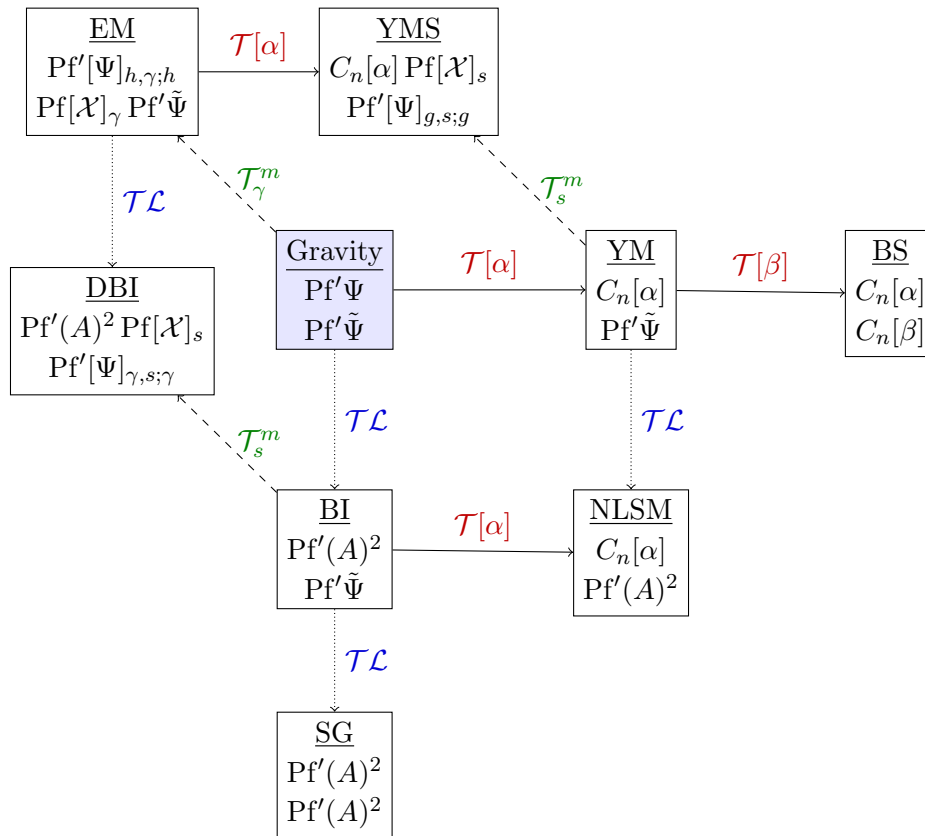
EM
$\mathrm{Pf}'[\Psi]_{h,\gamma;h}$
$\mathrm{Pf}[\mathcal{X}]_\gamma \, \mathrm{Pf}'\tilde{\Psi}$

$\mathcal{T}[\alpha]$

YMS
$C_n[\alpha]\,\mathrm{Pf}[\mathcal{X}]_s$
$\mathrm{Pf}'[\Psi]_{g,s;g}$

$\mathcal{T}\mathcal{L}$

$\mathcal{T}^m_\gamma$

$\mathcal{T}^m_s$

DBI
$\mathrm{Pf}'(A)^2\,\mathrm{Pf}[\mathcal{X}]_s$
$\mathrm{Pf}'[\Psi]_{\gamma,s;\gamma}$

Gravity
$\mathrm{Pf}'\Psi$
$\mathrm{Pf}'\tilde{\Psi}$

$\mathcal{T}[\alpha]$

YM
$C_n[\alpha]$
$\mathrm{Pf}'\tilde{\Psi}$

$\mathcal{T}[\beta]$

BS
$C_n[\alpha]$
$C_n[\beta]$

$\mathcal{T}^m_s$

$\mathcal{T}\mathcal{L}$

$\mathcal{T}\mathcal{L}$

BI
$\mathrm{Pf}'(A)^2$
$\mathrm{Pf}'\tilde{\Psi}$

$\mathcal{T}[\alpha]$

NLSM
$C_n[\alpha]$
$\mathrm{Pf}'(A)^2$

$\mathcal{T}\mathcal{L}$

SG
$\mathrm{Pf}'(A)^2$
$\mathrm{Pf}'(A)^2$